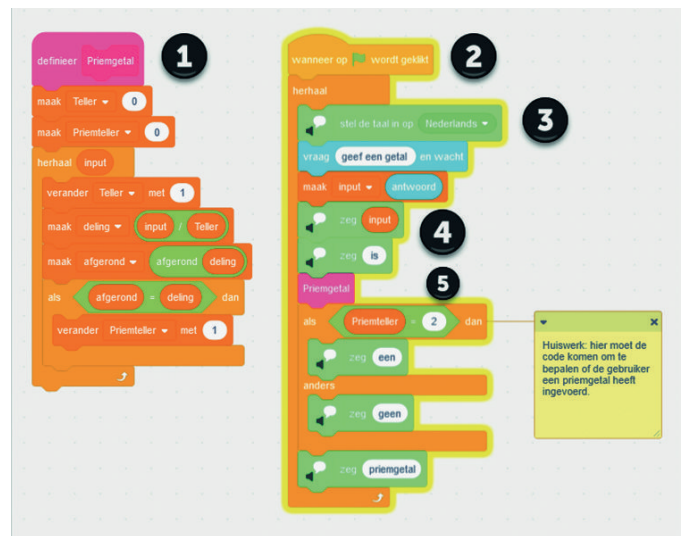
definieer Priemgetal

1

maak Teller ▾ 0

maak Priemteller ▾ 0

herhaal input

verander Teller ▾ met 1

maak deling ▾ input / Teller

maak afgerond ▾ afgerond deling

als afgerond = deling dan

verander Priemteller ▾ met 1

wanneer op wordt geklikt

2

herhaal

stel de taal in op Nederlands ▾

3

vraag geef een getal en wacht

maak input ▾ antwoord

zeg input

4

zeg is

5

Priemgetal

als Priemteller = 2 dan

zeg een

anders

zeg geen

zeg priemgetal

Huiswerk: hier moet de code komen om te bepalen of de gebruiker een priemgetal heeft ingevoerd.